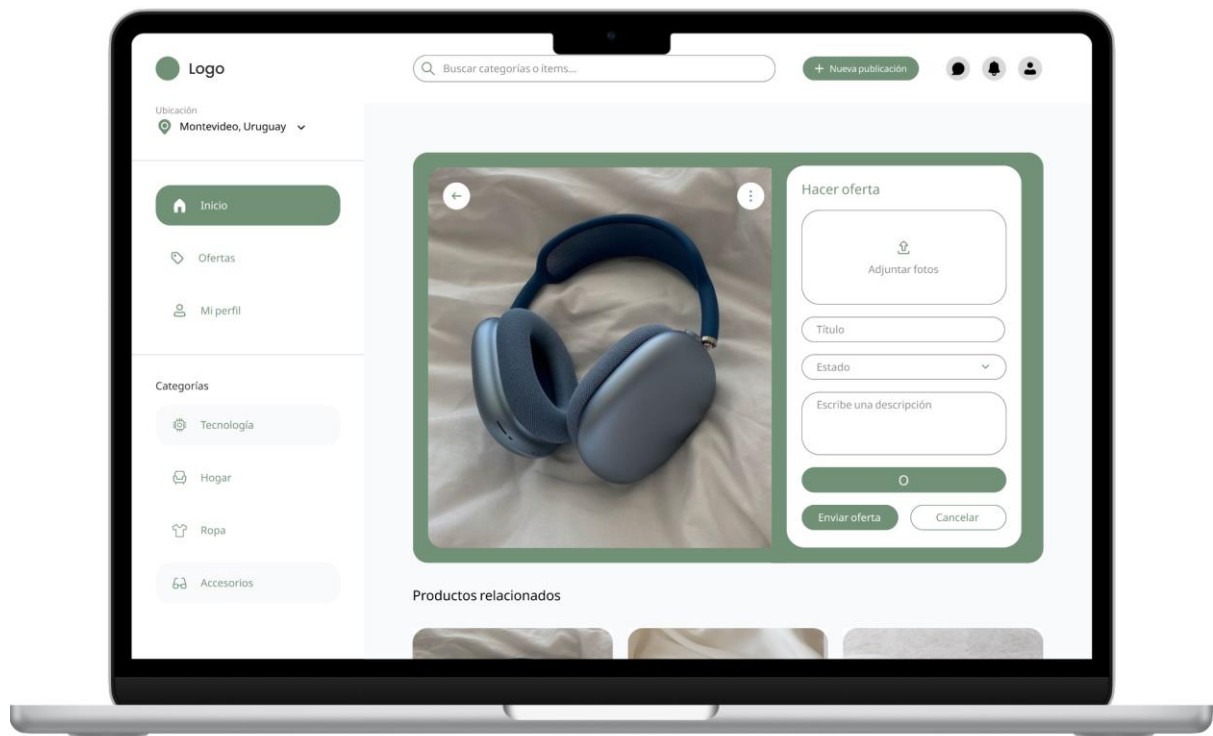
Logo

Buscar categorías o items...

+ Nueva publicación

Ubicación
Montevideo, Uruguay

Inicio

Ofertas

Mi perfil

Categorías

Tecnología

Hogar

Ropa

Accesorios

Hacer oferta

Adjuntar fotos

Título

Estado

Escribe una descripción

O

Enviar oferta

Cancelar

Productos relacionados